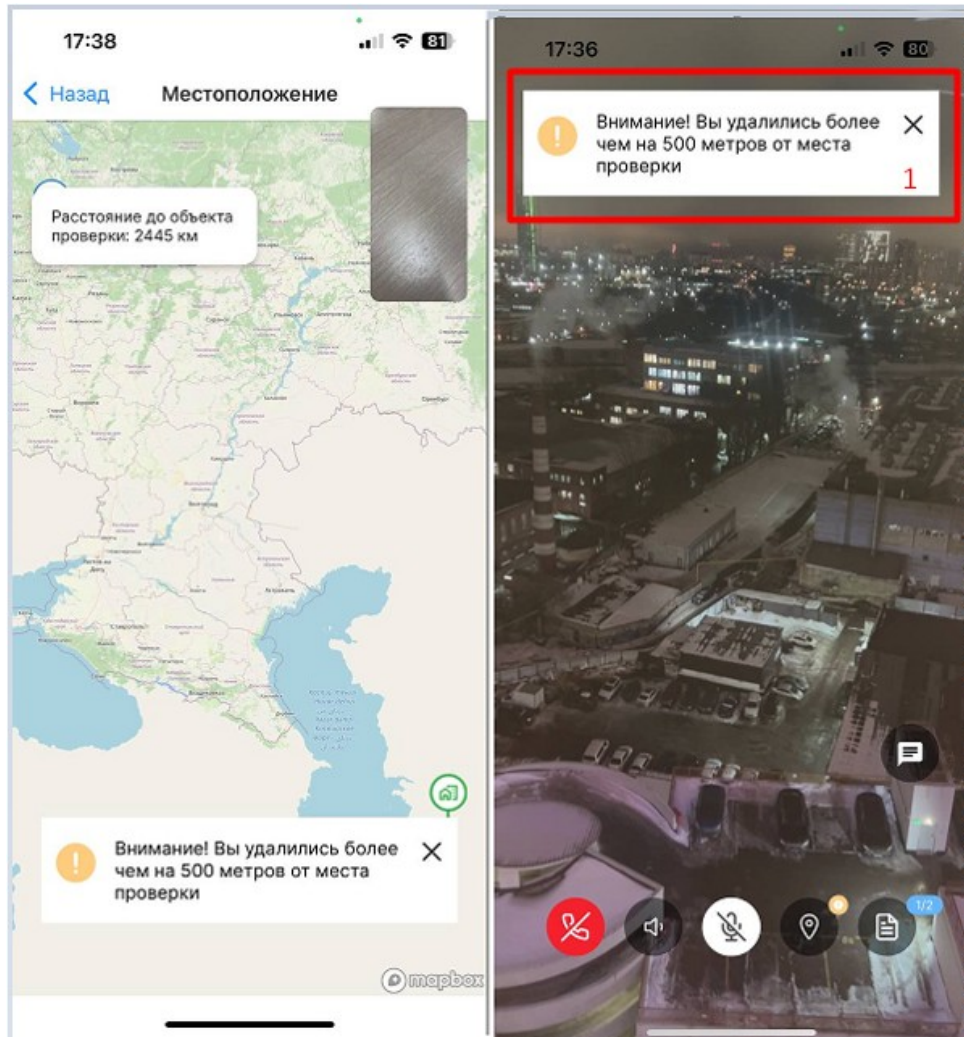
17:38

81

Назад

Местоположение

Расстояние до объекта проверки: 2445 км

Внимание! Вы удалились более чем на 500 метров от места проверки

mapbox

17:36

80

Внимание! Вы удалились более чем на 500 метров от места проверки

1

1/2